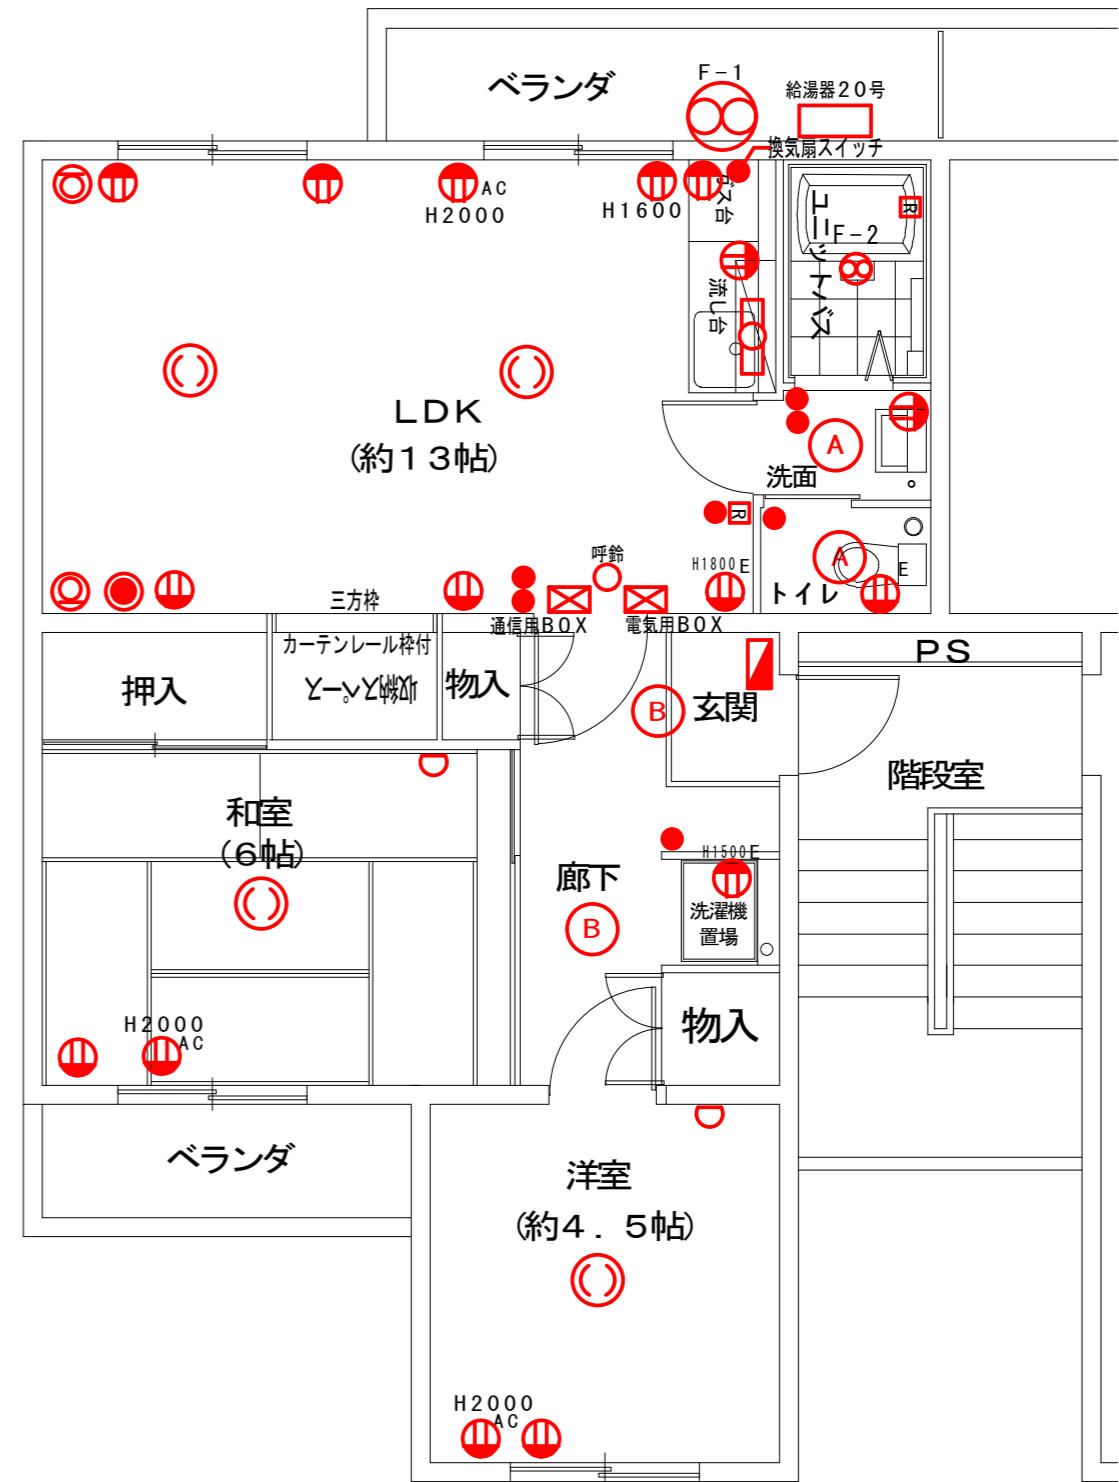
ベランダ
F－1
給湯器20号
換気扇スイッチ
AC
H2000
H1600
ガス台
ユニットバス
F－2
R
流し台
LDK
(約13帖)
A
洗面
R
呼鈴
H1800E
A
E
トイレ
三方枠
通信用BOX
電気用BOX
カーテンレール枠付
収納スペース
押入
物入
B
玄関
PS
階段室
和室
(6帖)
廊下
B
H1500E
洗濯機
置場
物入
H2000
AC
ベランダ
洋室
(約4．5帖)
H2000
AC